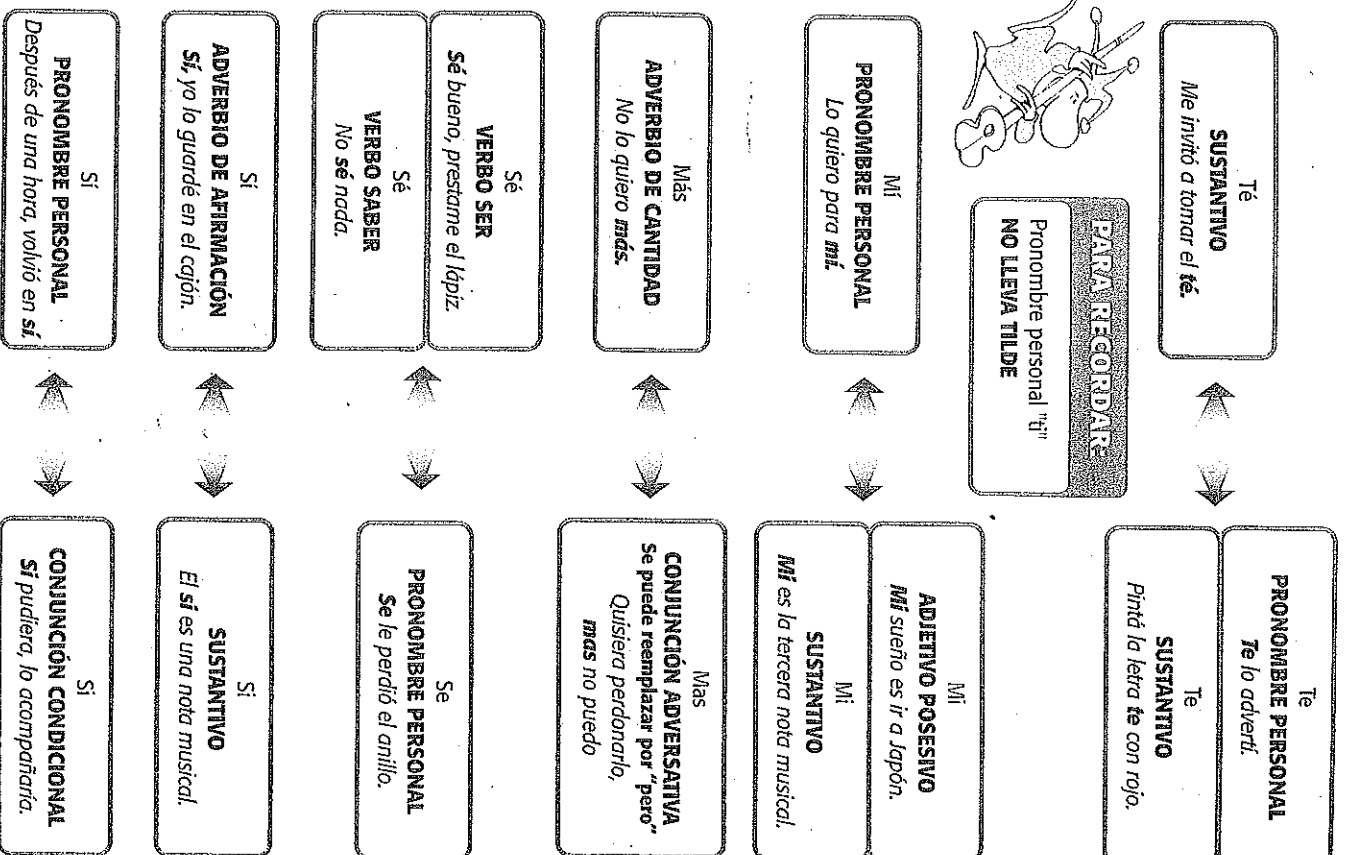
Té
SUSTANTIVO
Me invitó a tomar el té.

Te
PRONOMBRE PERSONAL
Te lo advertí.

Te
SUSTANTIVO
Pinté la letra te con rojo.

PARA RECORDAR
Pronombre personal "ti"
NO LLEVA TILDE

Mí
PRONOMBRE PERSONAL
Lo quiero para mí.

Mi
ADJETIVO POSESIVO
Mi sueño es ir a Japón.

Mi
SUSTANTIVO
Mi es la tercera nota musical.

Más
ADVERBIO DE CANTIDAD
No lo quiero más.

Mas
CONJUNCIÓN ADVERSATIVA
Se puede reemplazar por "pero"
Quisiera perdonarlo, mas no puedo

Sé
VERBO SER
Sé bueno, prestame el lápiz.

Sé
VERBO SABER
No sé nada.

Se
PRONOMBRE PERSONAL
Se le perdió el anillo.

Sí
ADVERBIO DE AFIRMACIÓN
Sí, yo lo guardé en el cajón.

Si
SUSTANTIVO
El si es una nota musical.

Sí
PRONOMBRE PERSONAL
Después de una hora, volvió en sí.

Si
CONJUNCIÓN CONDICIONAL
Si pudiera, lo acompañaría.